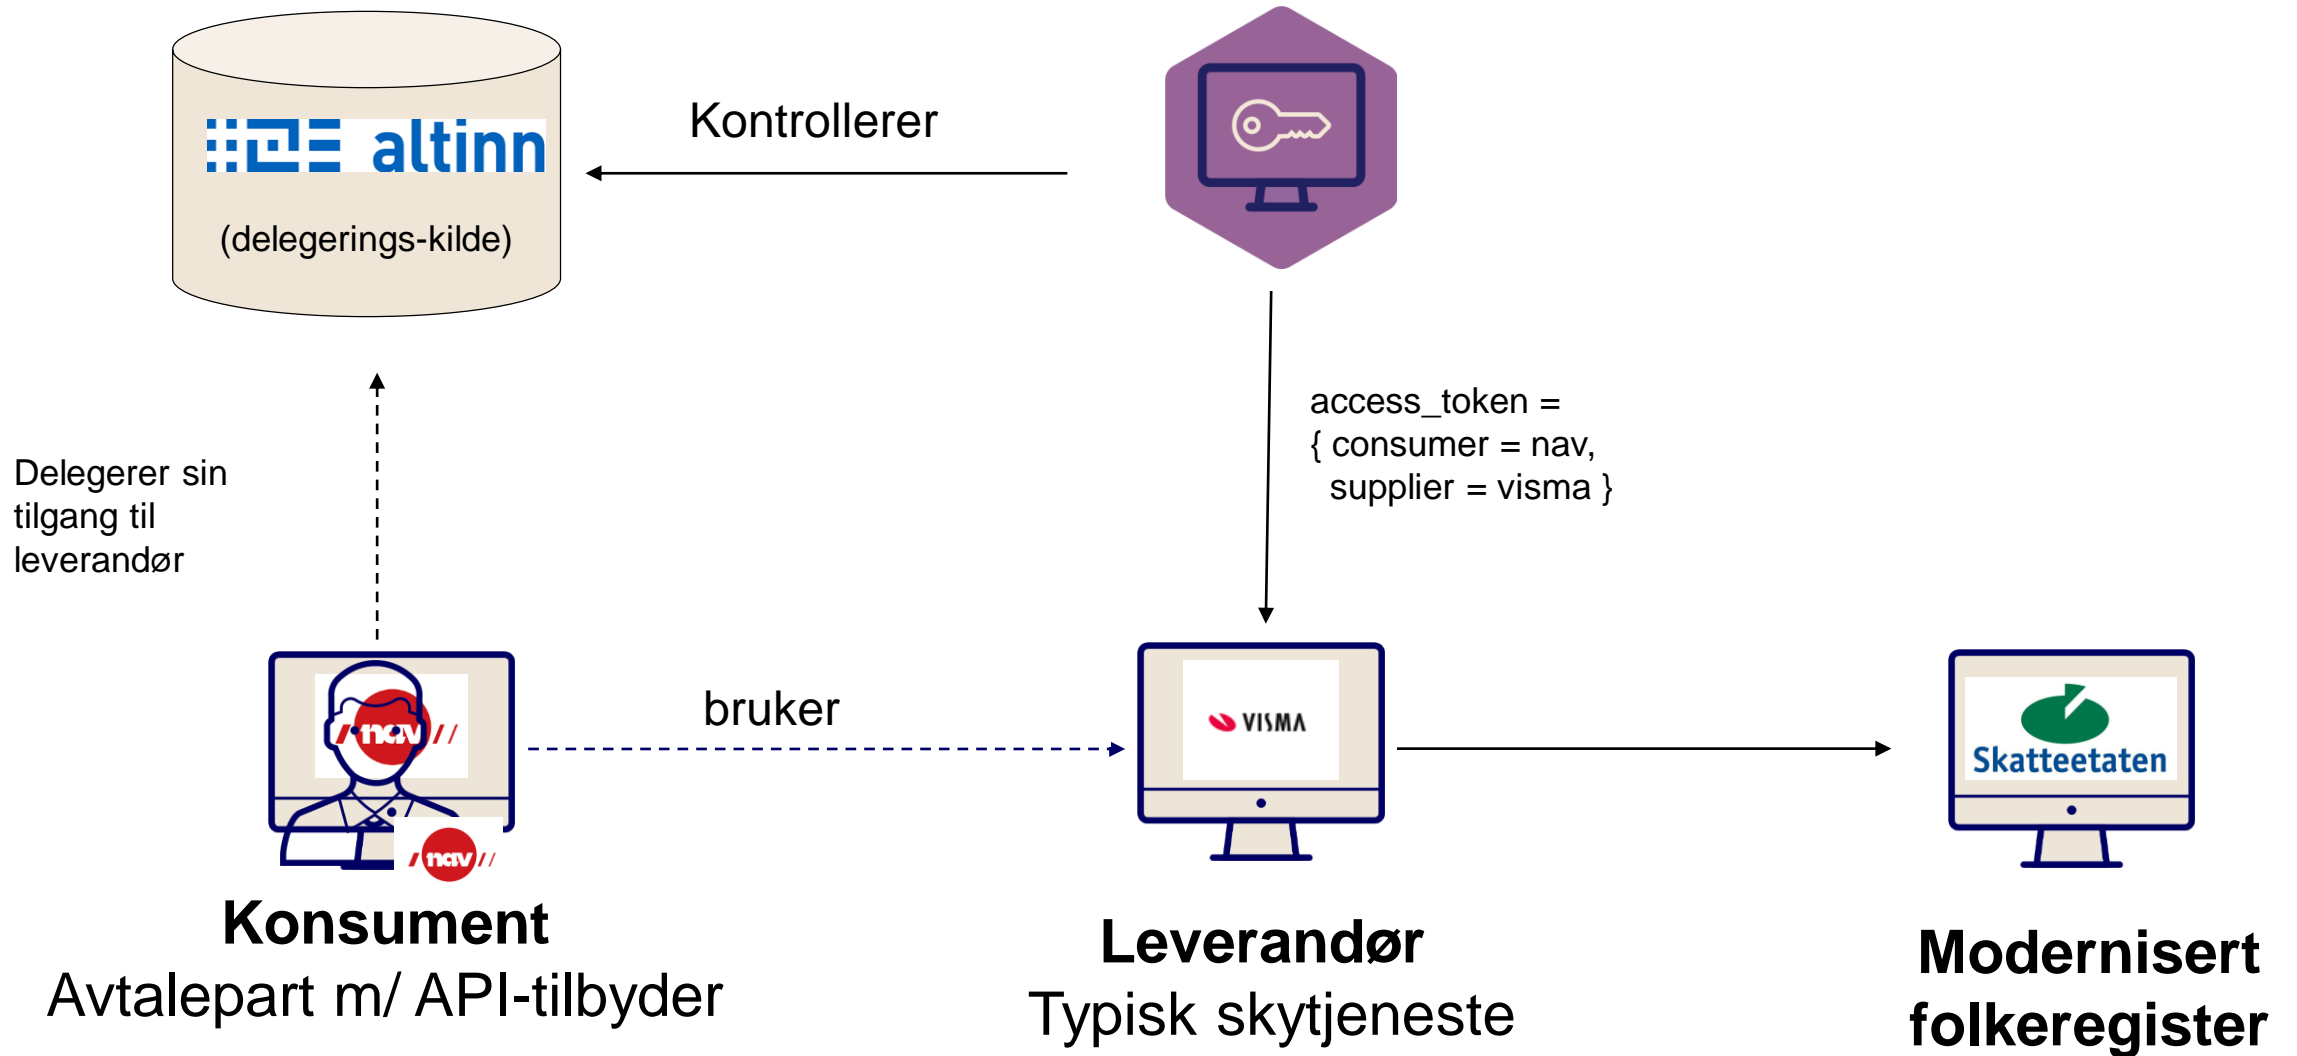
altinn

(delegerings-kilde)

Kontrollerer

access_token =
{ consumer = nav,
supplier = visma }

Delegerer sin tilgang til leverandør

nav

bruker

VISMA

Skatteetaten

nav

Konsument
Avtalepart m/ API-tilbyder

Leverandør
Typisk skytjeneste

Modernisert folkeregister